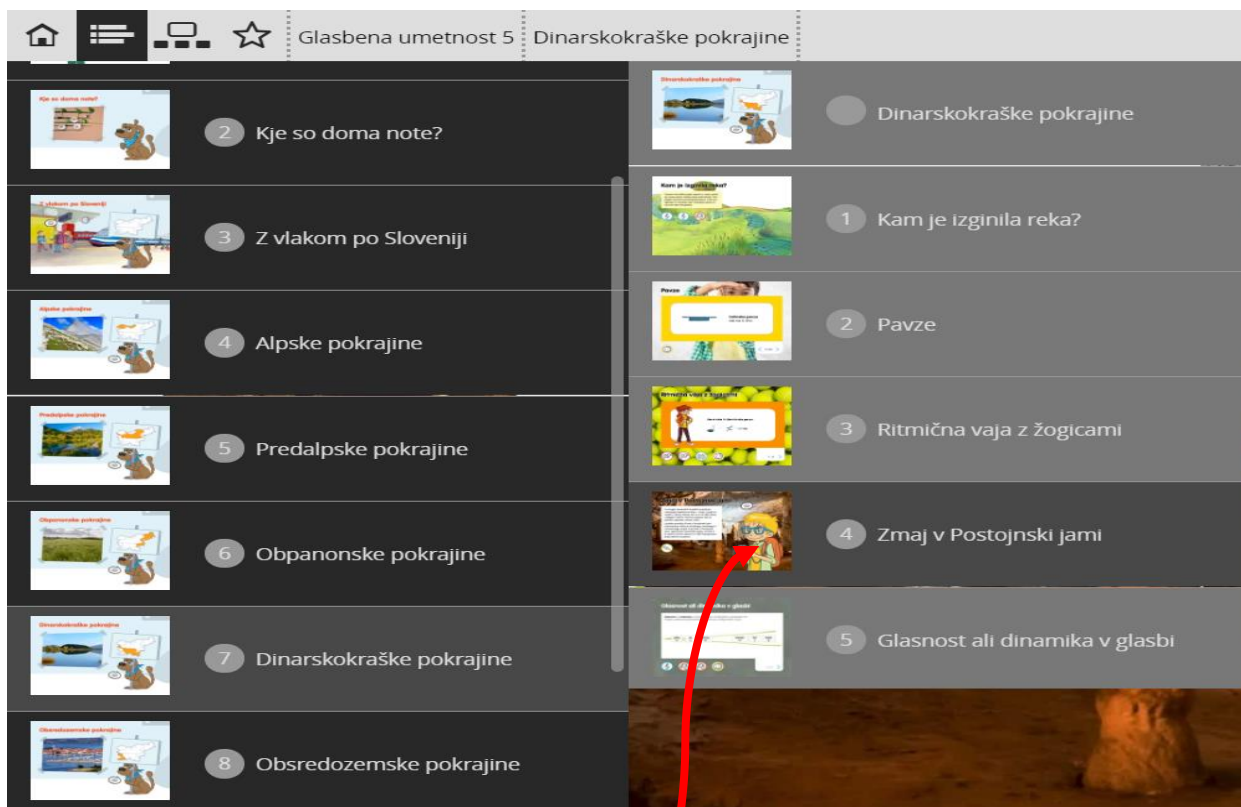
Glasbena umetnost 5 | Dinarskokraške pokrajine

Kje so doma note?
2 Kje so doma note?

Z vlakom po Sloveniji
3 Z vlakom po Sloveniji

Alpske pokrajine
4 Alpske pokrajine

Predalpske pokrajine
5 Predalpske pokrajine

Obpanonske pokrajine
6 Obpanonske pokrajine

Dinarskokraške pokrajine
7 Dinarskokraške pokrajine

Obsredozemske pokrajine
8 Obsredozemske pokrajine

Dinarskokraške pokrajine
Dinarskokraške pokrajine

Kam je izginila reka?
1 Kam je izginila reka?

Pavze
2 Pavze

Ritmična vaja z žogicami
3 Ritmična vaja z žogicami

4 Zmaj v Postojnski jami

Glasnost ali dinamika v glasbi
5 Glasnost ali dinamika v glasbi